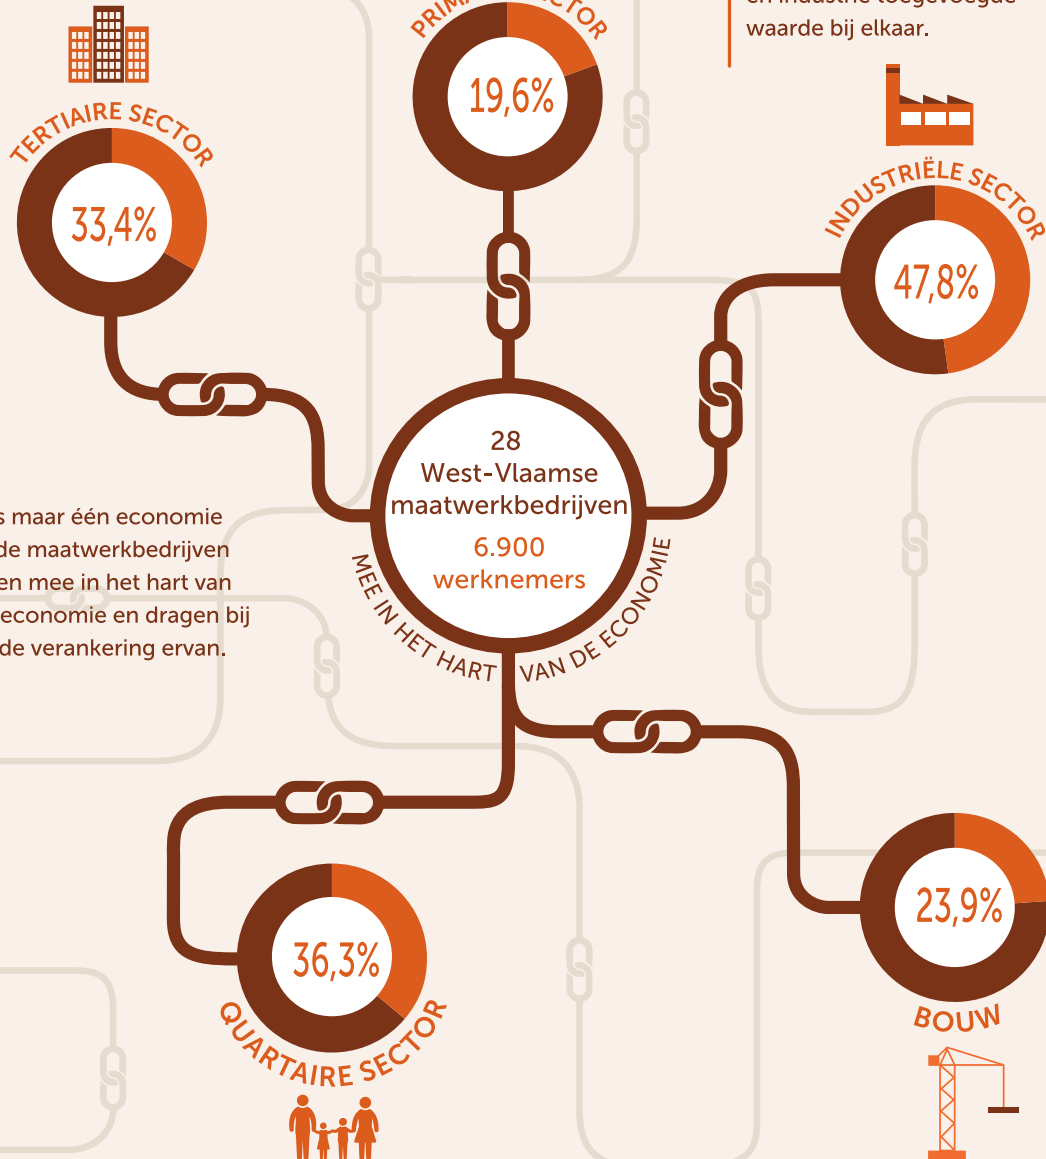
PRIM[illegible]CTOR
19,6%

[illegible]
waarde bij elkaar.

TERTIAIRE SECTOR
33,4%

INDUSTRIËLE SECTOR
47,8%

28
West-Vlaamse
maatwerkbedrijven
6.900
werknemers

MEE IN HET HART VAN DE ECONOMIE

s maar één economie de maatwerkbedrijven en mee in het hart van economie en dragen bij de verankering ervan.

36,3%
QUARTAIRE SECTOR

23,9%
BOUW